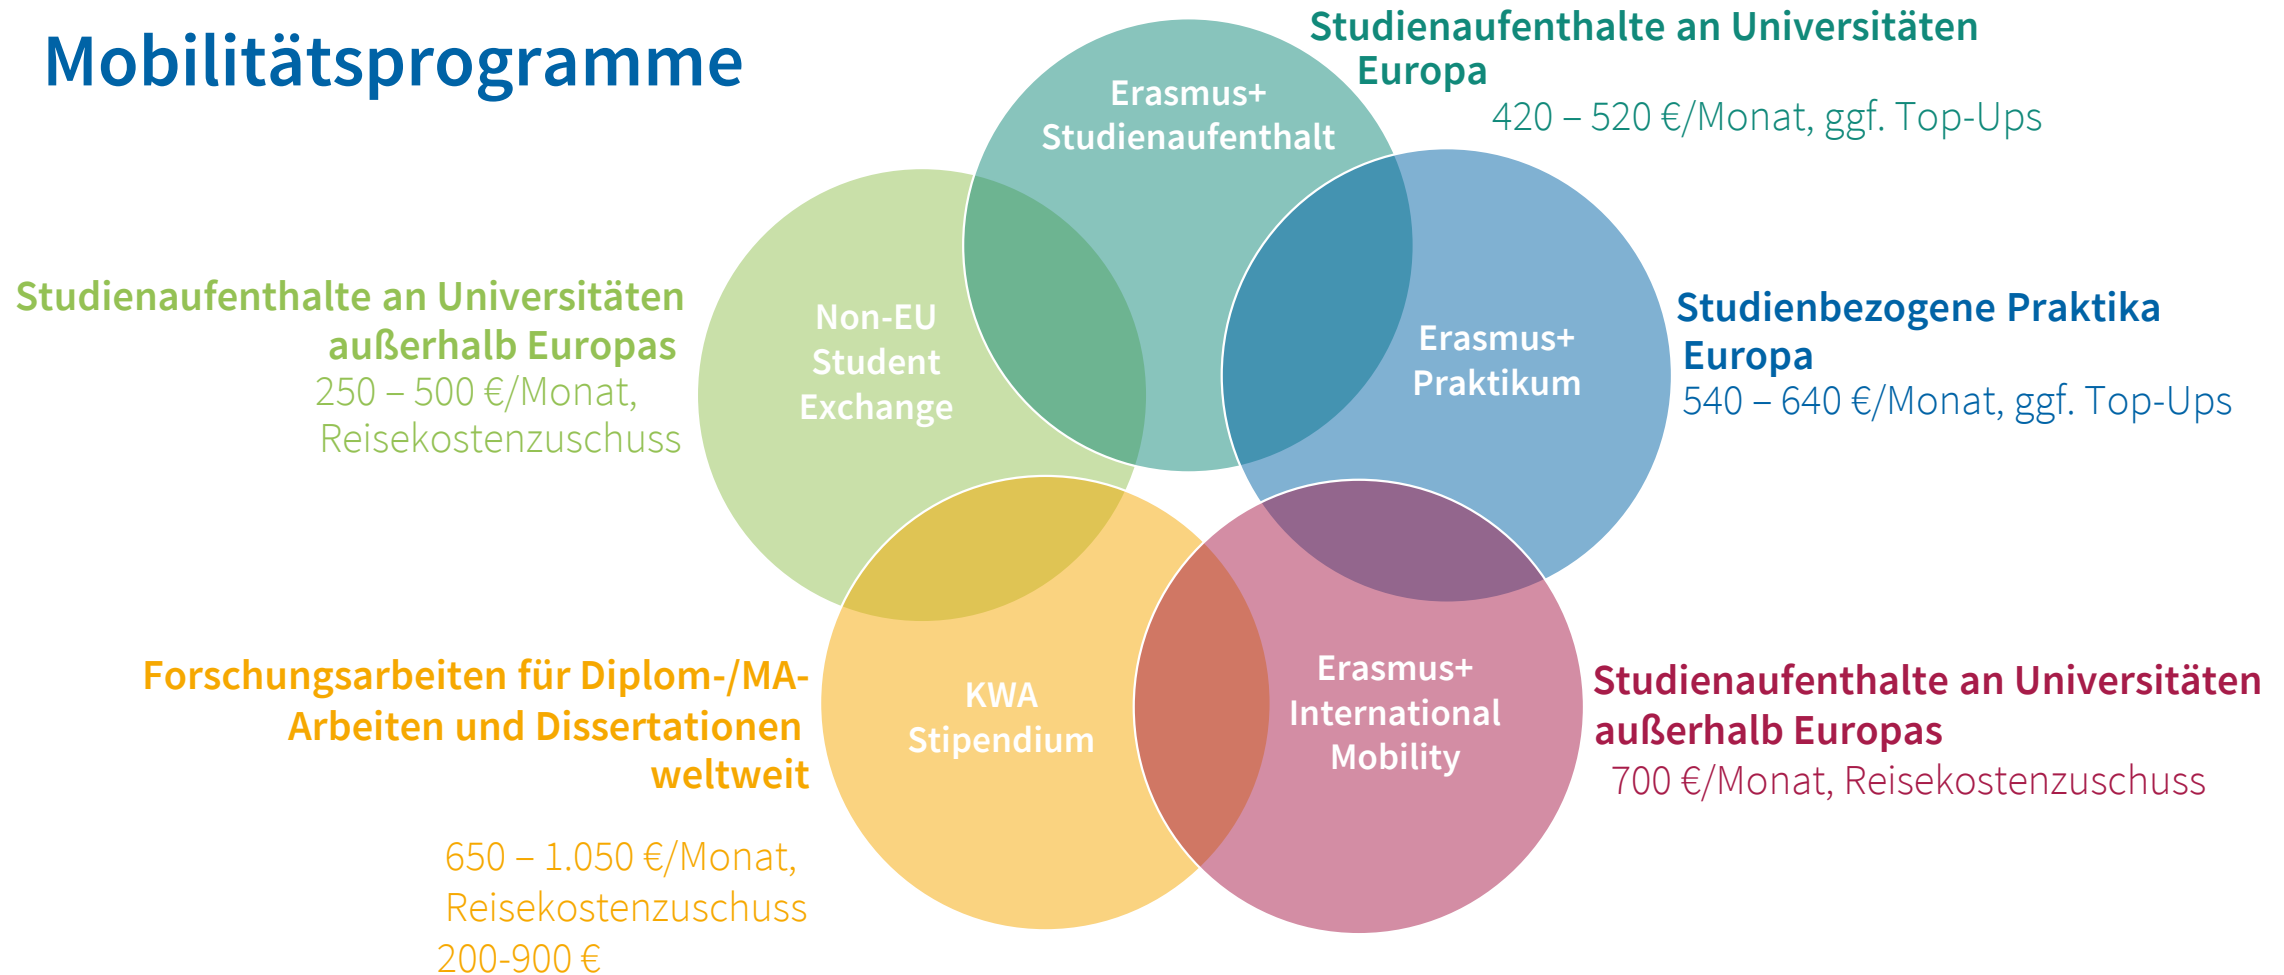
Mobilitätsprogramme

Studienaufenthalte an Universitäten Europa
420 – 520 €/Monat, ggf. Top-Ups

Erasmus+ Studienaufenthalt

Studienaufenthalte an Universitäten außerhalb Europas
250 – 500 €/Monat, Reisekostenzuschuss

Non-EU Student Exchange

Erasmus+ Praktikum

Studienbezogene Praktika Europa
540 – 640 €/Monat, ggf. Top-Ups

Forschungsarbeiten für Diplom-/MA-Arbeiten und Dissertationen weltweit

650 – 1.050 €/Monat, Reisekostenzuschuss
200-900 €

KWA Stipendium

Erasmus+ International Mobility

Studienaufenthalte an Universitäten außerhalb Europas
700 €/Monat, Reisekostenzuschuss